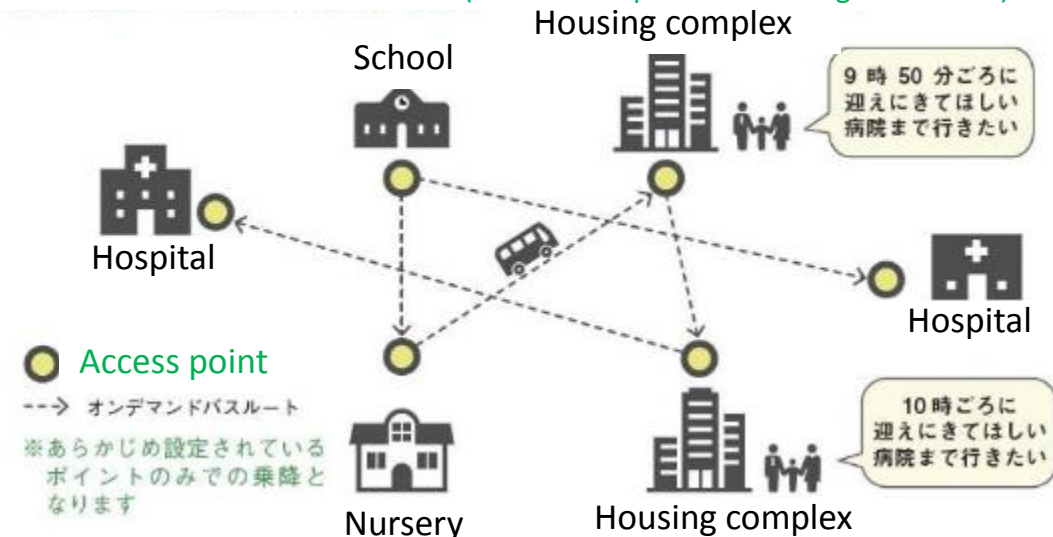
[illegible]

Housing complex

School

9時50分ごろに
迎えにきてほしい
病院まで行きたい

Hospital

Hospital

Access point

オンデマンドバスルート

※あらかじめ設定されているポイントのみでの乗降となります

10時ごろに
迎えにきてほしい
病院まで行きたい

Nursery

Housing complex